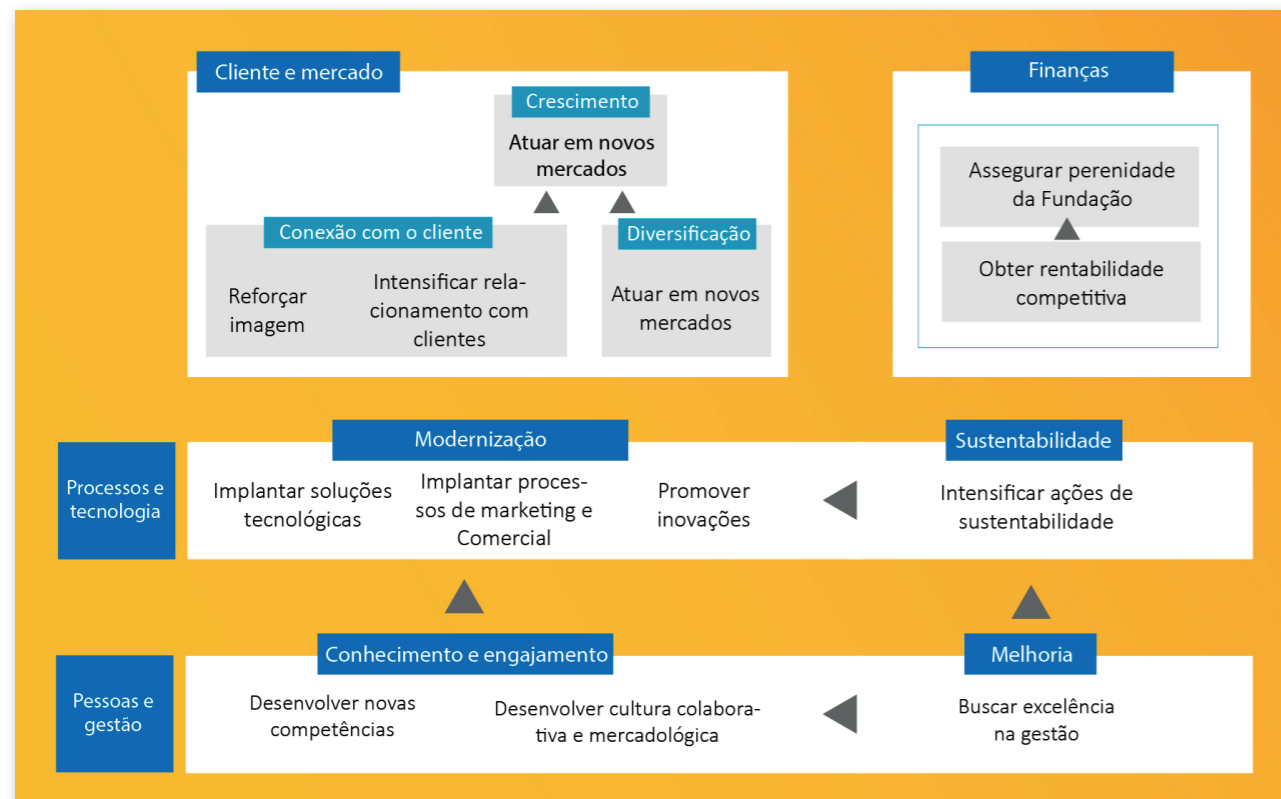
Cliente e mercado

Crescimento

Atuar em novos mercados

Conexão com o cliente

Reforçar imagem

Intensificar relacionamento com clientes

Diversificação

Atuar em novos mercados

Finanças

Assegurar perenidade da Fundação

Obter rentabilidade competitiva

Processos e tecnologia

Modernização

Implantar soluções tecnológicas

Implantar processos de marketing e Comercial

Promover inovações

Sustentabilidade

Intensificar ações de sustentabilidade

Pessoas e gestão

Conhecimento e engajamento

Desenvolver novas competências

Desenvolver cultura colaborativa e mercadológica

Melhoria

Buscar excelência na gestão